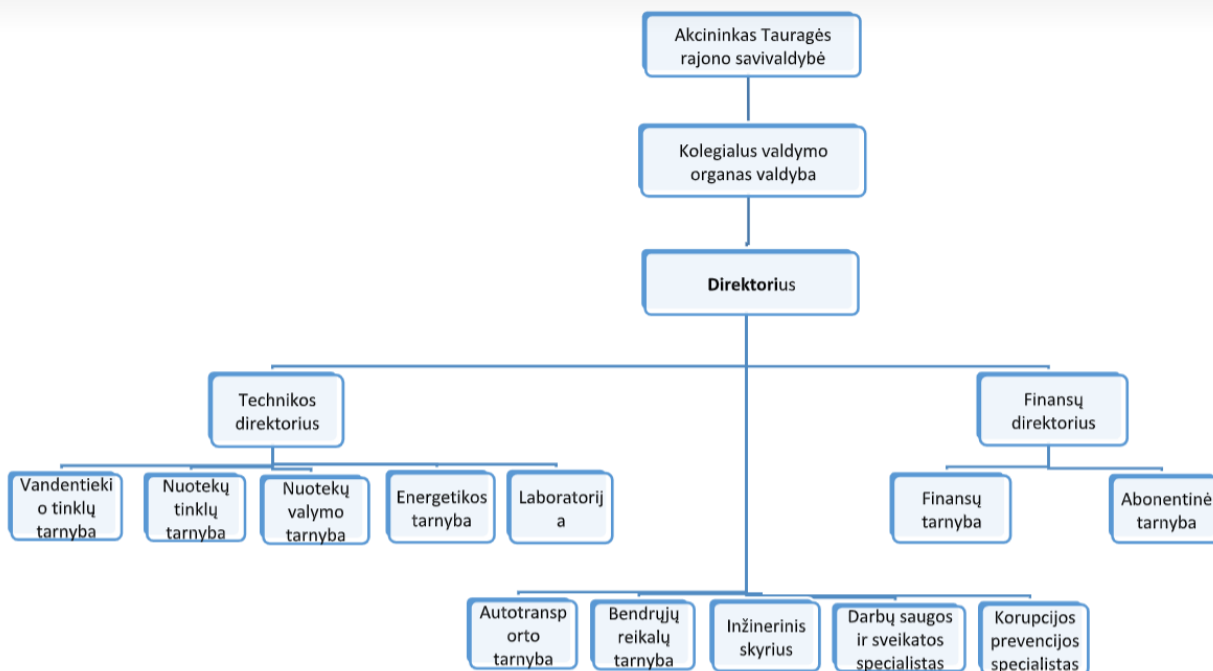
Akcininkas Tauragės rajono savivaldybė

Kolegialus valdymo organas valdyba

Direktorius

Technikos direktorius

Finansų direktorius

Vandentiekio tinklų tarnyba

Nuotekų tinklų tarnyba

Nuotekų valymo tarnyba

Energetikos tarnyba

Laboratorija

Finansų tarnyba

Abonentinė tarnyba

Autotransporto tarnyba

Bendrųjų reikalų tarnyba

Inžinerinis skyrius

Darbų saugos ir sveikatos specialistas

Korupcijos prevencijos specialistas